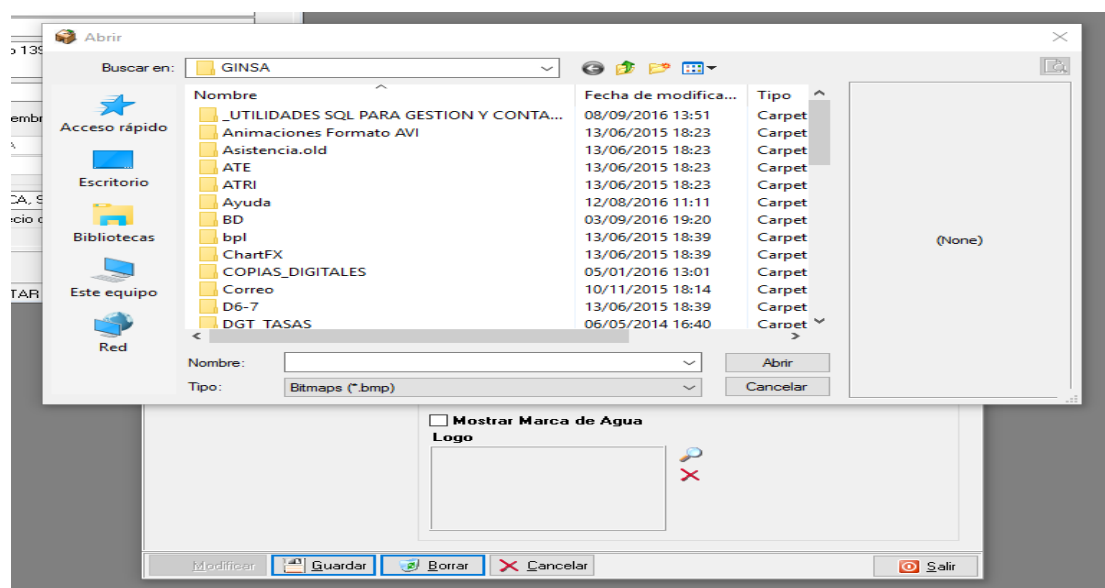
o 139
embr
A
CA, S
ecio d
TAR

Abrir

Buscar en: GINSA

Acceso rápido
Escritorio
Bibliotecas
Este equipo
Red

| Nombre | Fecha de modifica... | Tipo |
|---|---|---|
| _UTILIDADES SQL PARA GESTION Y CONTA... | 08/09/2016 13:51 | Carpet |
| Animaciones Formato AVI | 13/06/2015 18:23 | Carpet |
| Asistencia.old | 13/06/2015 18:23 | Carpet |
| ATE | 13/06/2015 18:23 | Carpet |
| ATRI | 13/06/2015 18:23 | Carpet |
| Ayuda | 12/08/2016 11:11 | Carpet |
| BD | 03/09/2016 19:20 | Carpet |
| bpl | 13/06/2015 18:39 | Carpet |
| ChartFX | 13/06/2015 18:39 | Carpet |
| COPIAS_DIGITALES | 05/01/2016 13:01 | Carpet |
| Correo | 10/11/2015 18:14 | Carpet |
| D6-7 | 13/06/2015 18:39 | Carpet |
| DGT_TASAS | 06/05/2014 16:40 | Carpet |

(None)

Nombre:
Abrir
Tipo: Bitmaps (*.bmp)
Cancelar

Mostrar Marca de Agua
Logo

Modificar Guardar Borrar Cancelar Salir